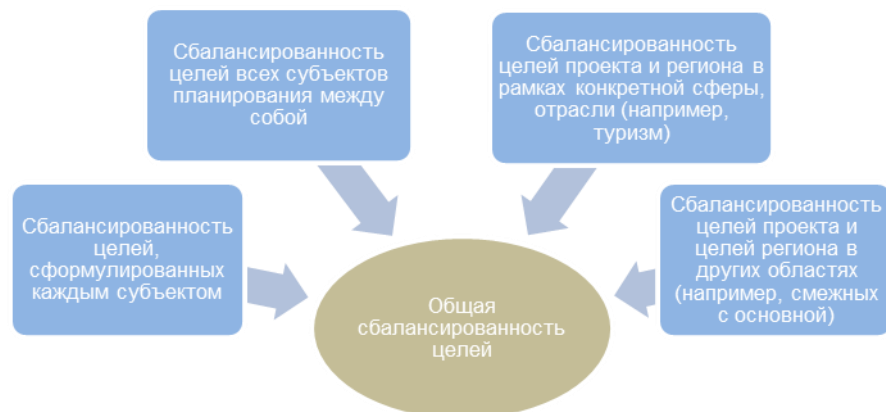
Сбалансированность целей всех субъектов планирования между собой

Сбалансированность целей проекта и региона в рамках конкретной сферы, отрасли (например, туризм)

Сбалансированность целей, сформулированных каждым субъектом

Общая сбалансированность целей

Сбалансированность целей проекта и целей региона в других областях (например, смежных с основной)